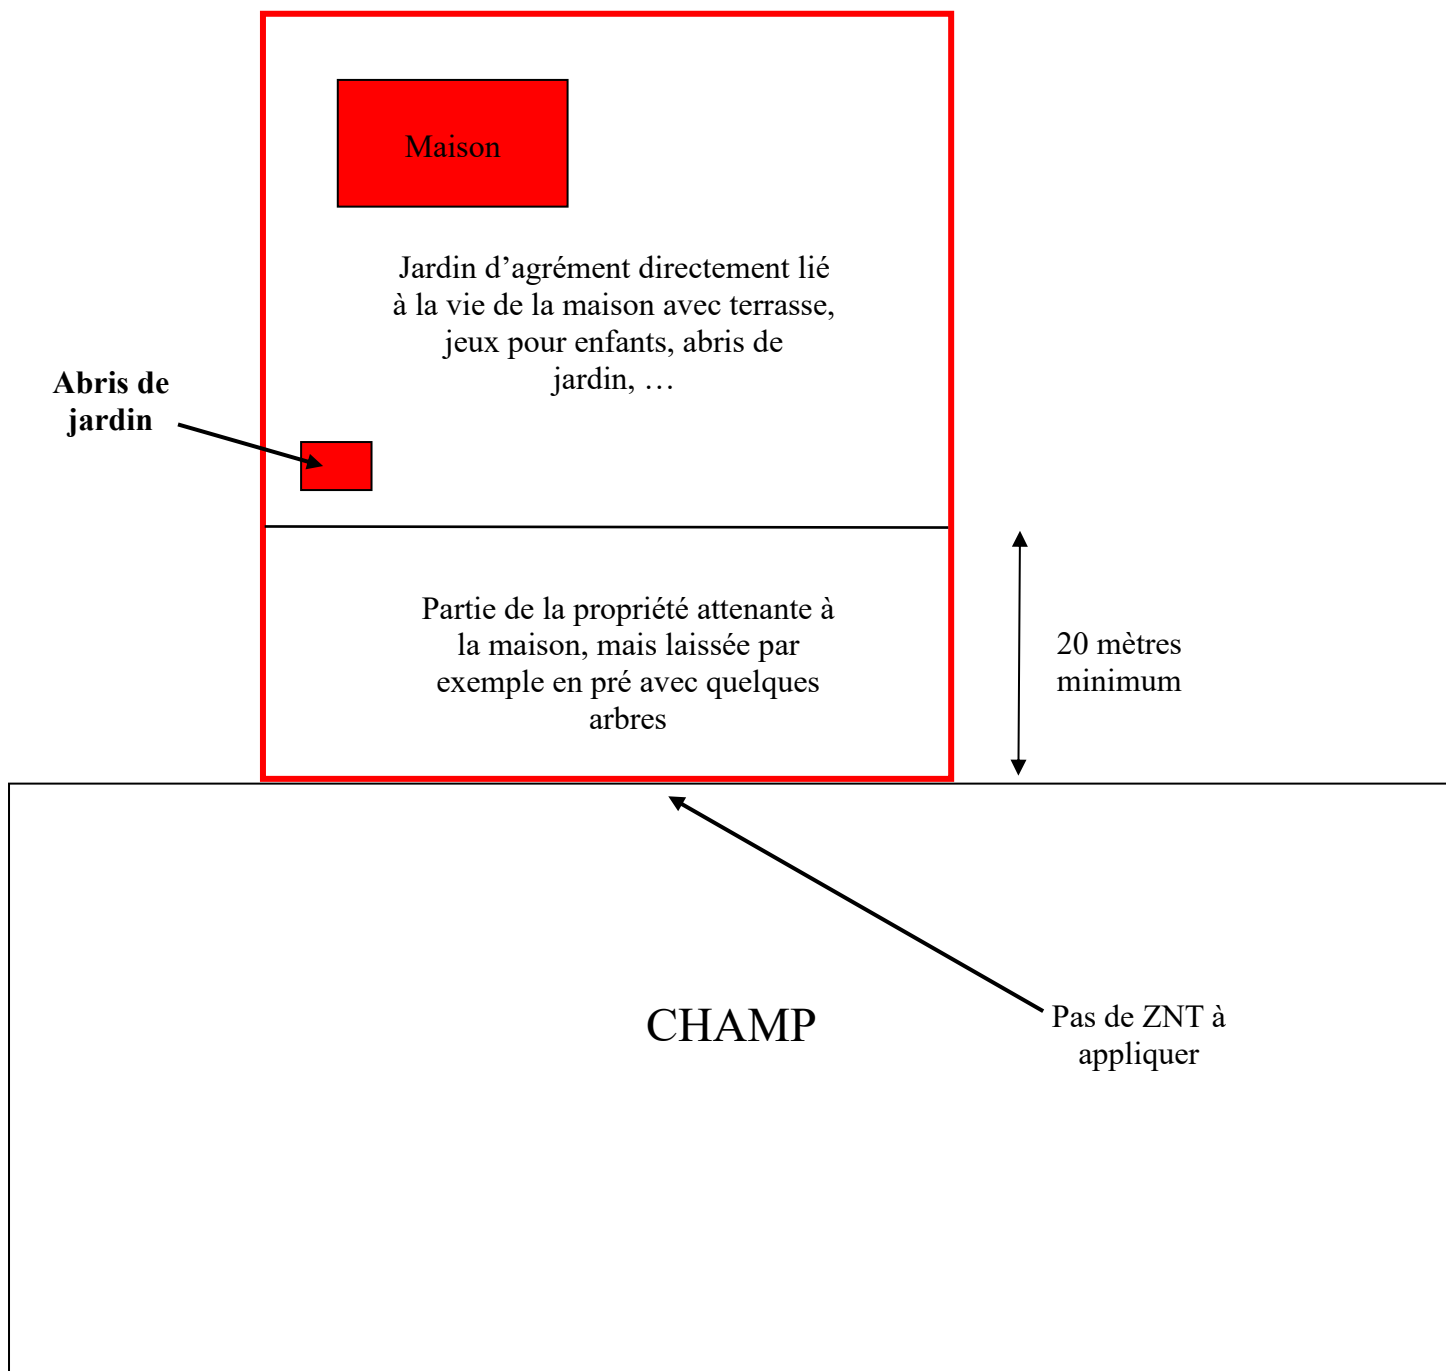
Maison

Jardin d’agrément directement lié à la vie de la maison avec terrasse, jeux pour enfants, abris de jardin, …

Abris de jardin

Partie de la propriété attenante à la maison, mais laissée par exemple en pré avec quelques arbres

20 mètres minimum

CHAMP

Pas de ZNT à appliquer